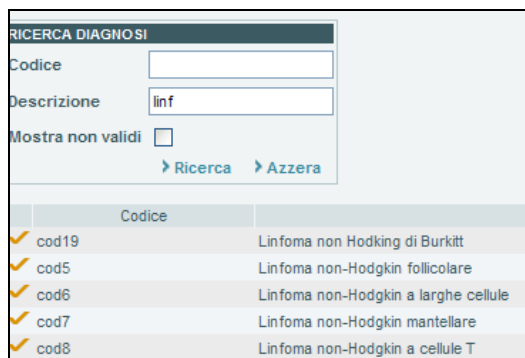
RICERCA DIAGNOSI

Codice

Descrizione linf

Mostra non validi

Ricerca Azzera

| | Codice | |
|---|---|---|
| | cod19 | Linfoma non Hodking di Burkitt |
| | cod5 | Linfoma non-Hodgkin follicolare |
| | cod6 | Linfoma non-Hodgkin a larghe cellule |
| | cod7 | Linfoma non-Hodgkin mantellare |
| | cod8 | Linfoma non-Hodgkin a cellule T |